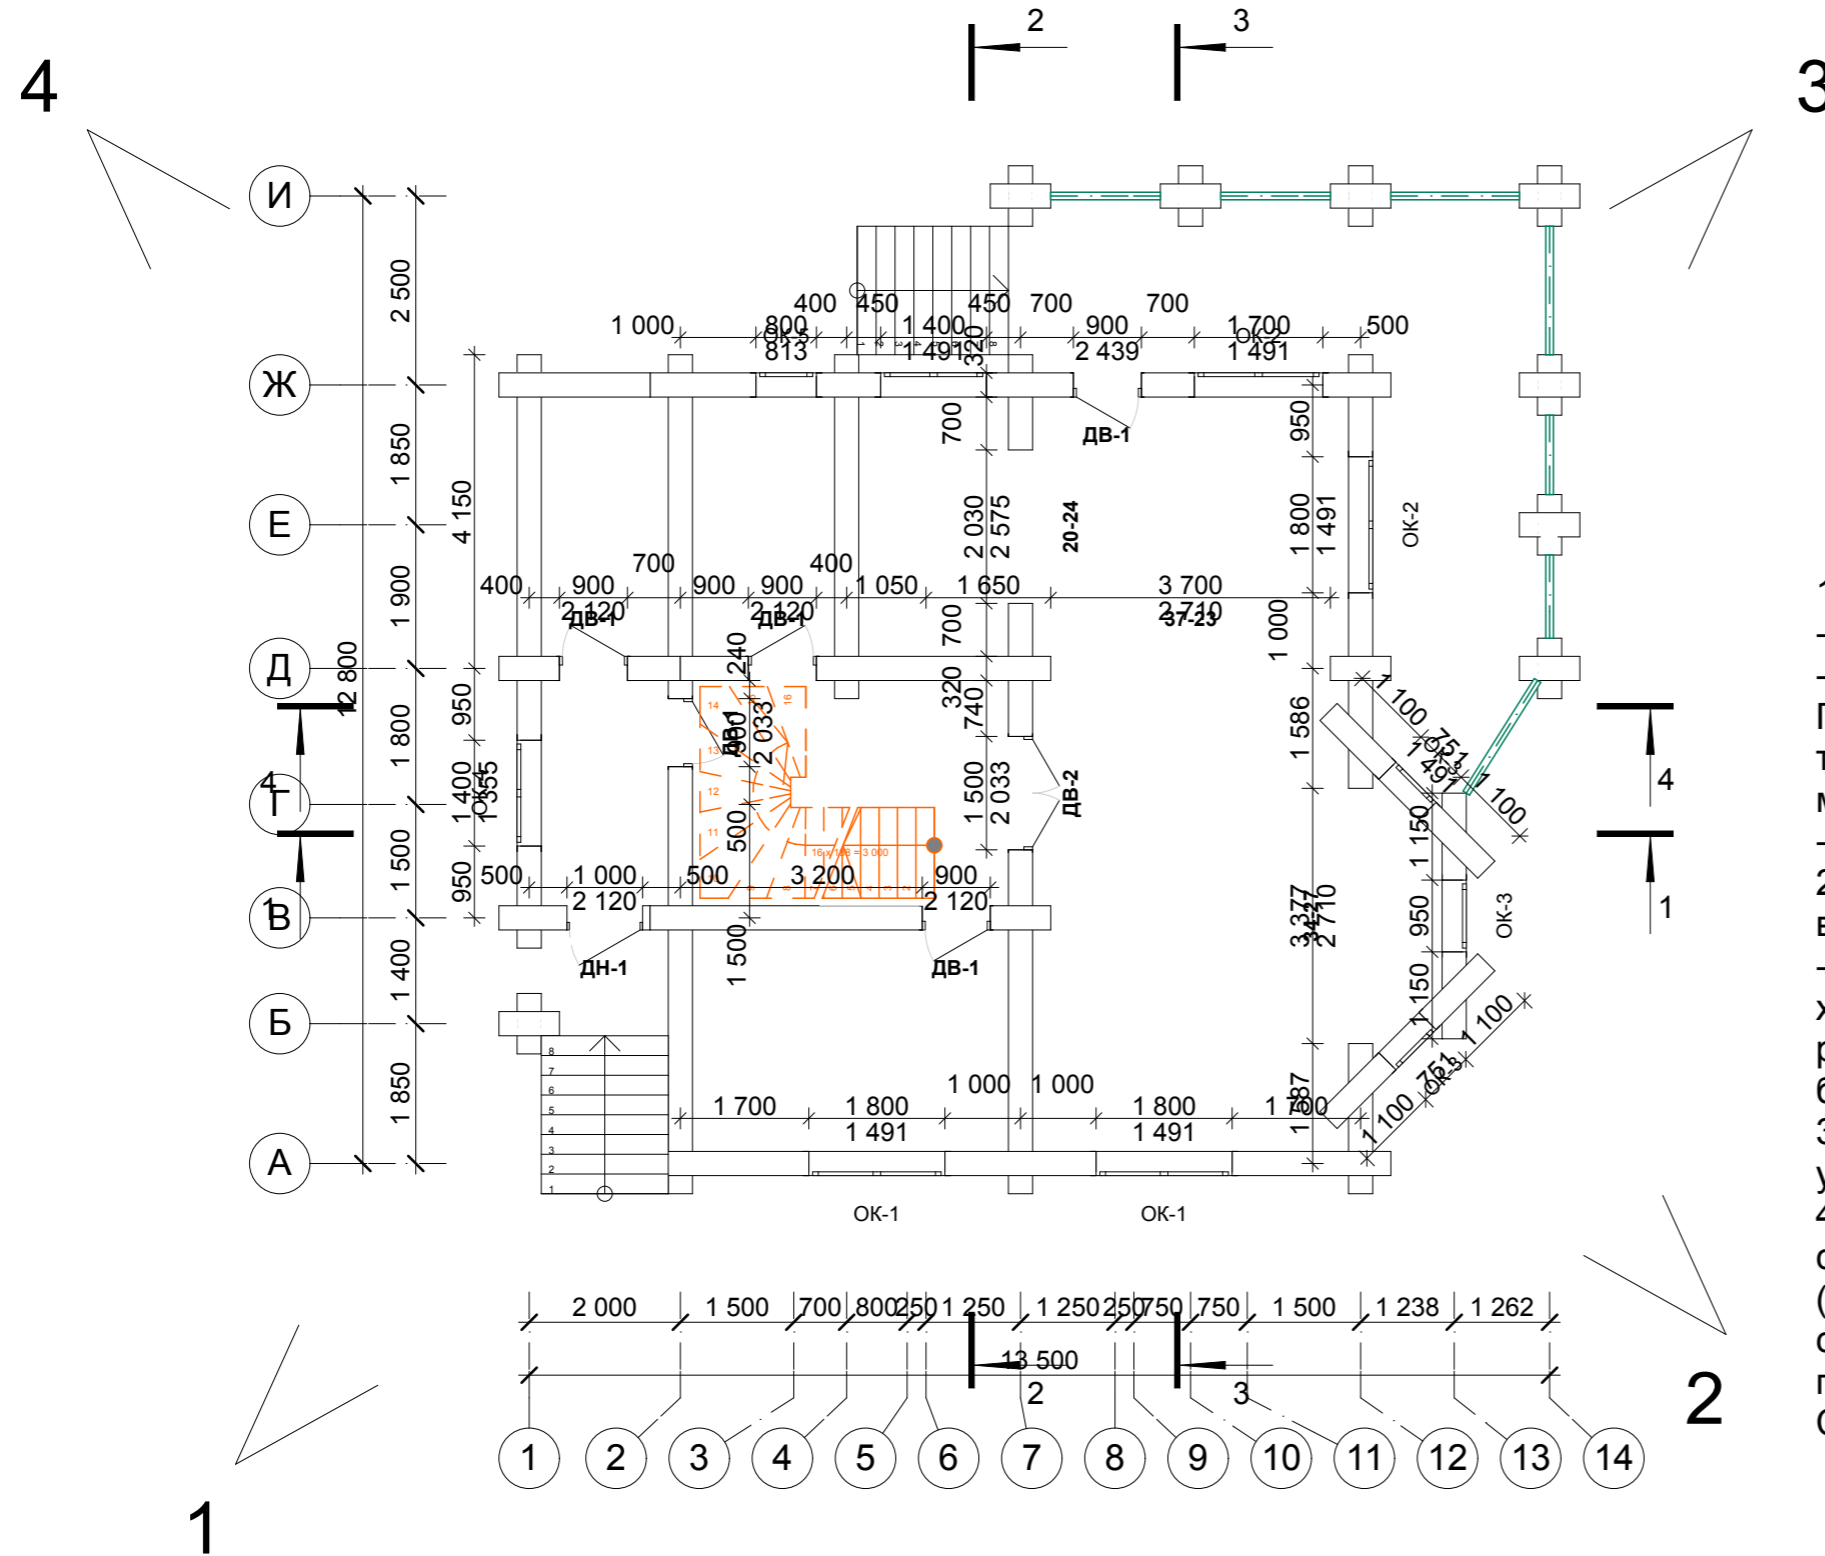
2
3
4
3
И
Ж
Е
Д
Г
В
Б
А
2 500
1 850
1 900
1 800
1 500
1 400
1 850
12 800
4 150
950
1 400
1 355
950
ОК-5
400 450 450 700 700
1 000 800 1 400 900 1 700 500
813 1 491 2 439 1 491
320
ОК-5
ОК-2
ДВ-1
700
2 030
2 575
20-24
950
1 800
1 491
ОК-2
400 900 700 900 900 400 1 050 1 650 3 700
2 120 2 120 2 710
ДВ-1 ДВ-1 37-23
700
1 000
240
320
740
1 500
2 033
ДВ-1
2 033
500
ДВ-2
1 586
1 100
751
1 491
ОК-1
1 100
4
1
1 150
950
ОК-3
1 150
1 100
751
ОК-1
1 100
16 х 188 = 3 000
500 1 000 500 3 200 900
2 120 2 120
1 500
ДН-1
ДВ-1
3 377
3 427
2 710
1 787
1 000 1 000
1 700 1 800 1 800 1 700
1 491 1 491
ОК-1
ОК-1
2 000 1 500 700 800 250 1 250 1 250 250 750 750 1 500 1 238 1 262
13 500
2
3
1
2
3
4
5
6
7
8
9
10
11
12
13
14
1
2